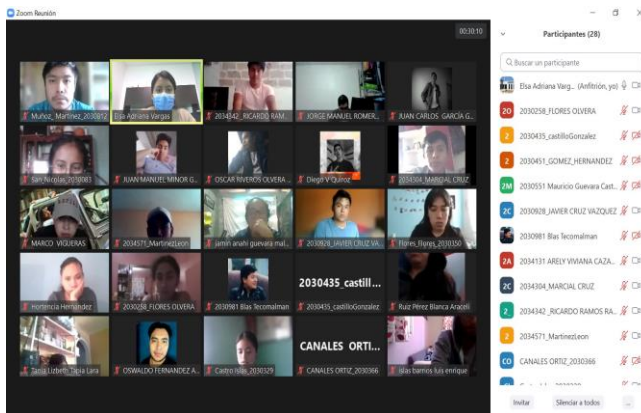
Zoom Reunión

00:30:10

Muñoz_Martinez_2030812
Elsa Adriana Vargas
2034342_RICARDO RAM...
JORGE MANUEL ROMER...
JUAN CARLOS GARCIA G...
San Nicolas_2030083
JUAN MANUEL MINOR G...
OSCAR RIVEROS OLVERA...
Diego V Quiroz
2034304_MARCIAL CRUZ
MARCO VIGUERAS
2034571_MartinezLeon
jamin anahi guevara mal...
2030928_JAVIER CRUZ VA...
Flores_flores_2030350
Hortencia Hernandez
2030258_FLORES OLVERA...
2030981 Blas Tecomalman
2030435_castilloGonzalez
Ruiz Pérez Blanca Araceli
Tania Lizbeth Tapia Lara
OSWALDO FERNANDEZ A...
Castro Islas_2030329
CANALES ORTIZ_2030366
islas barrios luis enrique

2030435_castill...
CANALES ORTI...

Participantes (28)

Buscar un participante

Elsa Adriana Varg... (Anfitrión, yo)
2030258_FLORES OLVERA
2030435_castilloGonzalez
2030451_GOMEZ_HERNANDEZ
2030551 Mauricio Guevara Cast...
2030928_JAVIER CRUZ VAZQUEZ
2030981 Blas Tecomalman
2034131 ARELY VIVIANA CAZA...
2034304_MARCIAL CRUZ
2034342_RICARDO RAMOS RA...
2034571_MartinezLeon
CANALES ORTIZ_2030366

Invitar
Silenciar a todos
...